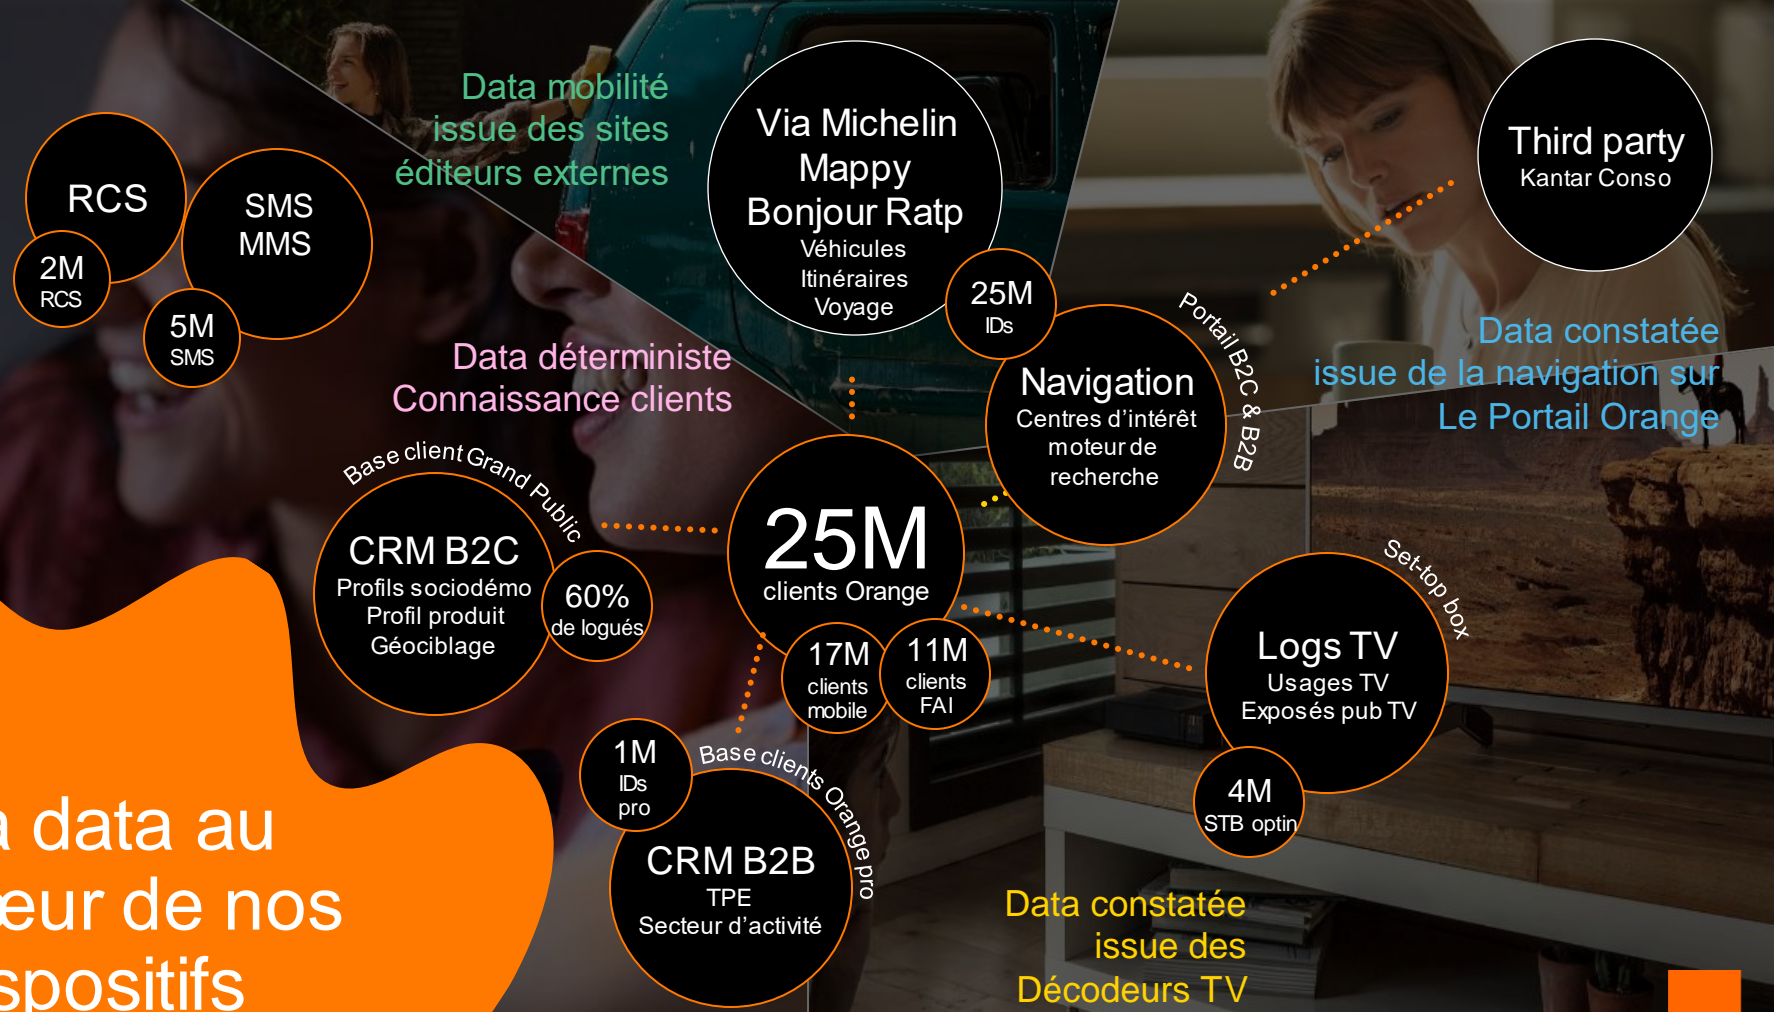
RCS

2M
RCS

SMS
MMS

5M
SMS

Data mobilité
issue des sites
éditeurs externes

Via Michelin
Mappy
Bonjour Ratp
Véhicules
Itinéraires
Voyage

25M
IDs

Third party
Kantar Conso

Data déterministe
Connaissance clients

Portail B2C & B2B

Navigation
Centres d'intérêt
moteur de
recherche

Data constatée
issue de la navigation sur
Le Portail Orange

Base client Grand Public

CRM B2C
Profils sociodémo
Profil produit
Géociblage

60%
de logués

25M
clients Orange

17M
clients
mobile

11M
clients
FAI

Set-top box

Logs TV
Usages TV
Exposés pub TV

4M
STB optin

1M
IDs
pro

Base clients Orange pro

CRM B2B
TPE
Secteur d'activité

a data au
eur de nos
spositifs

Data constatée
issue des
Décodeurs TV